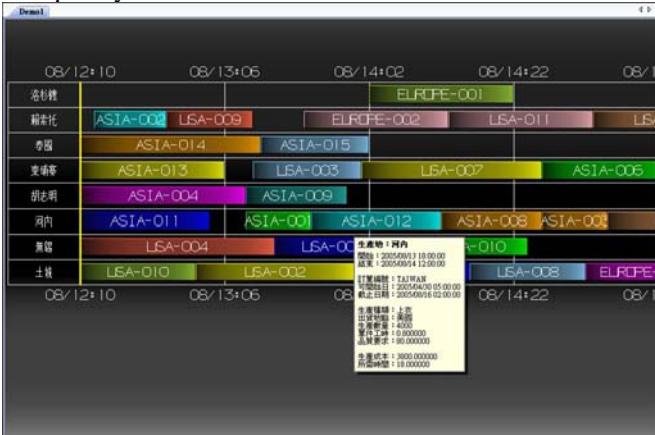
Demo1

08/12:10 08/13:06 08/14:02 08/14:22 08/1

| | |
|---|---|
| 洛杉磯 | EUROPE-001 |
| 賴索托 | ASIA-002 USA-009 EUROPE-002 USA-011 US |
| 泰國 | ASIA-014 ASIA-015 |
| 麥納麥 | ASIA-013 USA-003 USA-007 ASIA-006 |
| 胡志明 | ASIA-004 ASIA-009 |
| 河內 | ASIA-011 ASIA-001 ASIA-012 ASIA-008 ASIA-00 |
| 無錫 | USA-004 USA-0 -010 |
| 士林 | USA-010 USA-002 USA-008 EUROPE- |

08/12:10 08/13:06 08 08/14:22 08/1

生產地：河內
開始：2005/08/13 10:00:00
結束：2005/08/14 12:00:00

訂單編號：TAIWAN
可開始日：2005/04/30 05:00:00
截止日期：2005/08/16 02:00:00

生產種類：上衣
出貨地點：美國
生產數量：4000
製作工時：0.000000
品質要求：80.000000

生產成本：3800.000000
所需時間：18.000000